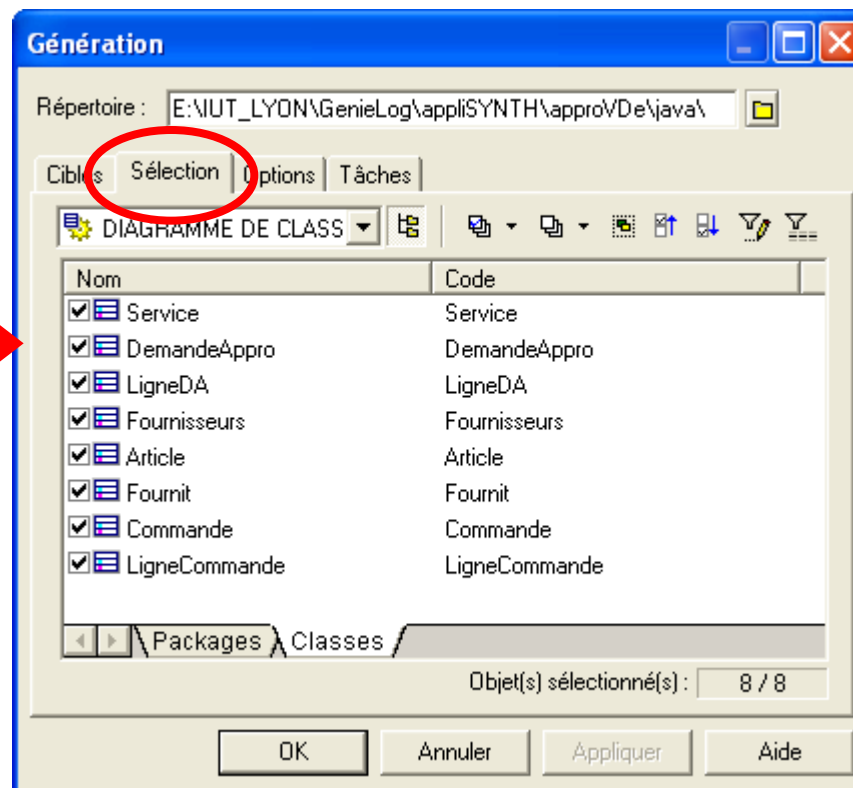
Génération

Répertoire : E:\IUT_LYON\GenieLog\appliSYNTH\approVDe\java\

Cibles | Sélection | Options | Tâches

DIAGRAMME DE CLASS

| Nom | Code |
|---|---|
| Service | Service |
| DemandeAppro | DemandeAppro |
| LigneDA | LigneDA |
| Fournisseurs | Fournisseurs |
| Article | Article |
| Fournit | Fournit |
| Commande | Commande |
| LigneCommande | LigneCommande |

Packages | Classes

Objet(s) sélectionné(s) : 8 / 8

OK | Annuler | Appliquer | Aide